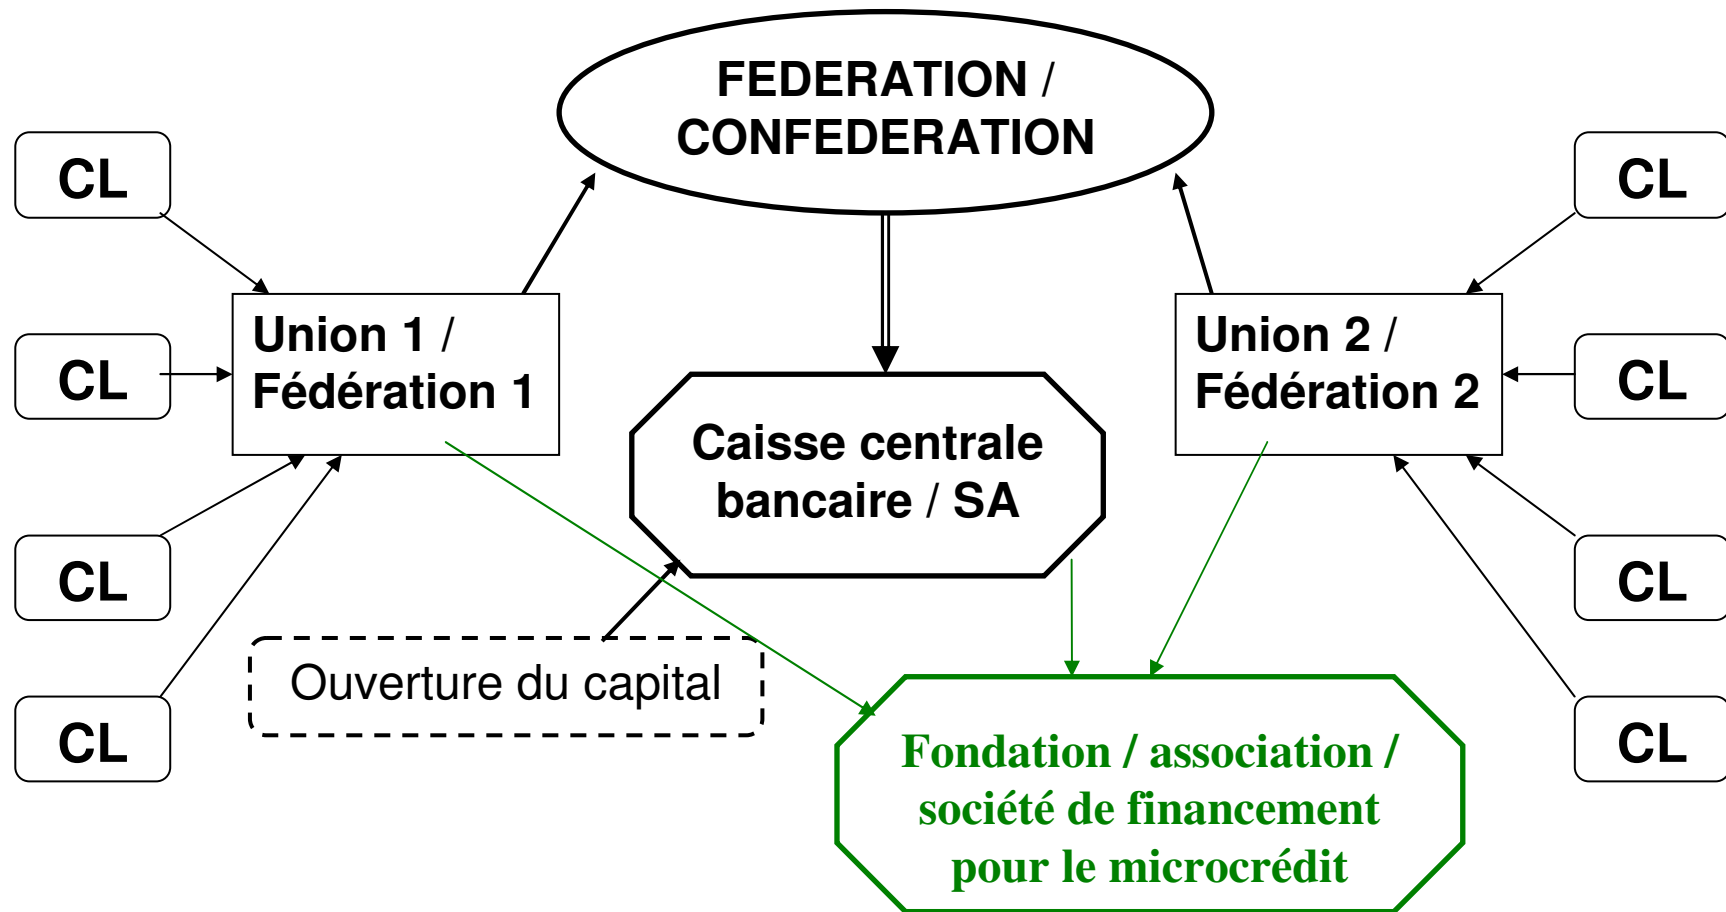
FEDERATION / CONFEDERATION

CL

CL

CL

CL

Union 1 / Fédération 1

Caisse centrale bancaire / SA

Union 2 / Fédération 2

CL

CL

CL

CL

Ouverture du capital

Fondation / association / société de financement pour le microcrédit